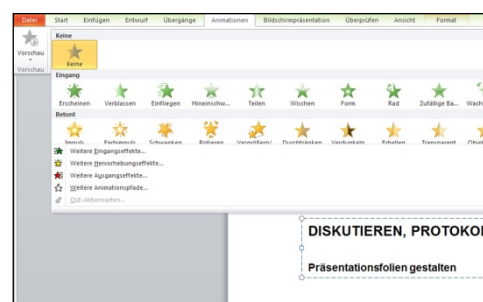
Datei Start Einfügen Entwurf Übergänge Animationen Bildschirmpräsentation Überprüfen Ansicht Format

Vorschau

Vorschau

Keine

Keine

Eingang

Erscheinen Verblassen Einfliegen Hineinschw... Teilen Wischen Form Rad Zufällige Ba... Wach

Betont

Impuls Farbimpuls Schwanken Rotieren Vergrößern/ Durchtränken Verdunkeln Erhellen Transparent Objek

Weitere Eingangseffekte...

Weitere Hervorhebungseffekte...

Weitere Ausgangseffekte...

Weitere Animationspfade...

OLE-Aktionsverben...

DISKUTIEREN, PROTOKOL

Präsentationsfolien gestalten